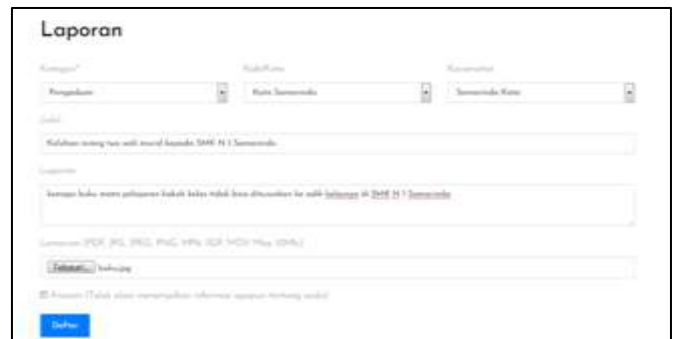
Laporan

Kategori*

Pengaduan

Kab/Kota

Kota Samarinda

Kecamatan

Samarinda Kota

Judul

Keluhan orang tua wali murid kepada SMK N 1 Samarinda

Laporan

kenapa buku mata pelajaran kakak kelas tidak bisa diturunkan ke adik kelasnya di SMK N 1 Samarinda

Lampiran (PDF, JPG, JPEG, PNG, MP4, 3GP, MOV Max 10Mb)

Telusuri... buku.jpg

Anonim (Tidak akan menampilkan informasi apapun tentang anda)

Daftar